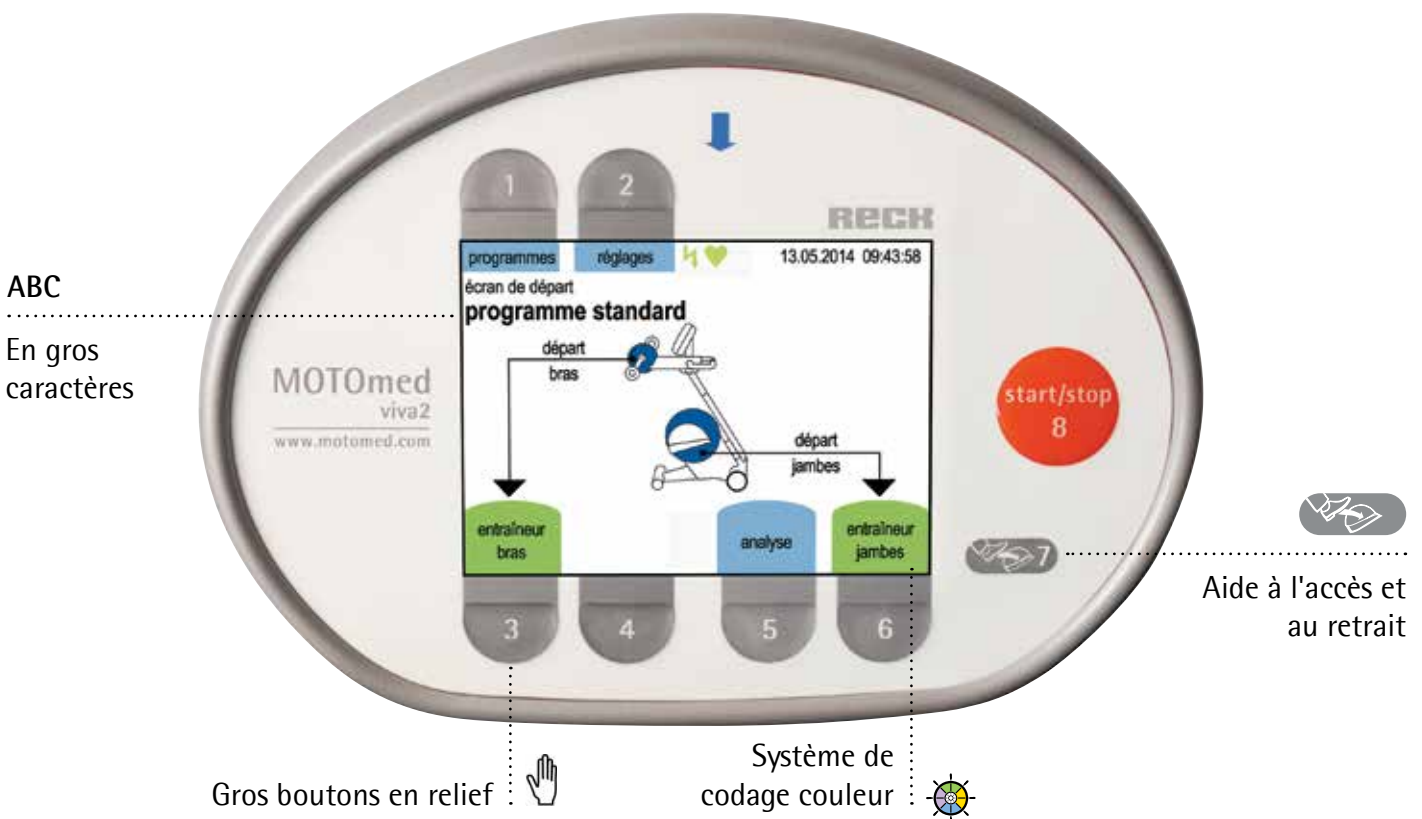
1
2
RECK
programmes
réglages
13.05.2014 09:43:58
écran de départ
programme standard
départ bras
départ jambes
entraîneur bras
analyse
entraîneur jambes
3
4
5
6
start/stop 8
7
MOTOmed viva2
www.motomed.com

ABC
En gros caractères

Aide à l'accès et au retrait

Gros boutons en relief

Système de codage couleur